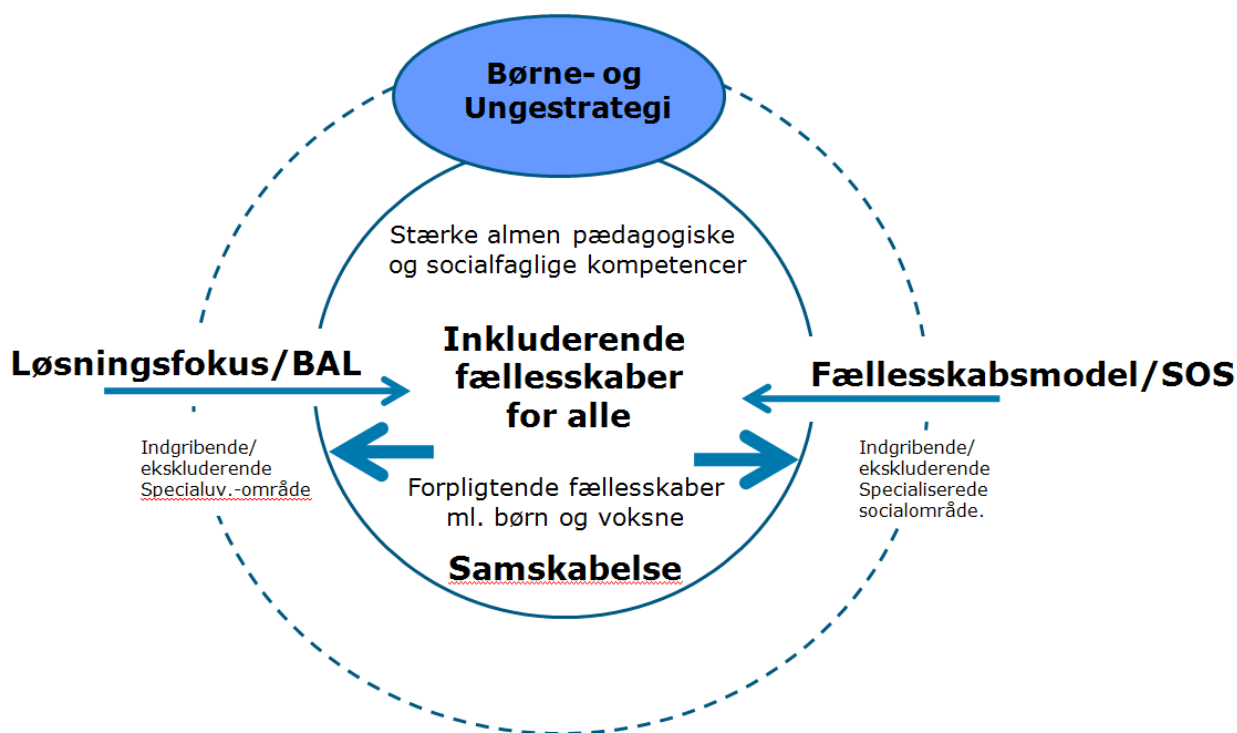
Børne- og Ungestrategi

Stærke almen pædagogiske og socialfaglige kompetencer

Løsningsfokus/BAL

Inkluderende fællesskaber for alle

Fællesskabsmodel/SOS

Indgribende/ ekskluderende Specialuv.-område

Forpligtende fællesskaber ml. børn og voksne

Indgribende/ ekskluderende Specialiserede socialområde.

Samskabelse